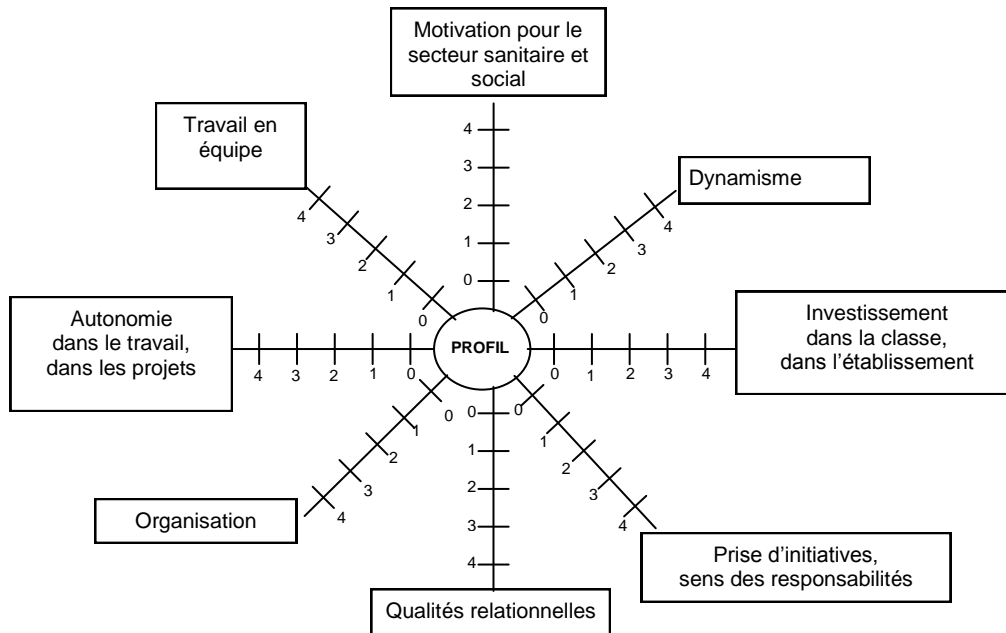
Motivation pour le secteur sanitaire et social

4
3
2
1
0

Travail en équipe

4
3
2
1
0

Dynamisme

4
3
2
1
0

Autonomie dans le travail, dans les projets

4 3 2 1 0

PROFIL

Investissement dans la classe, dans l'établissement

0 1 2 3 4

0
1
2
3
4

Organisation

0
1
2
3
4

0
1
2
3
4

Prise d'initiatives, sens des responsabilités

Qualités relationnelles